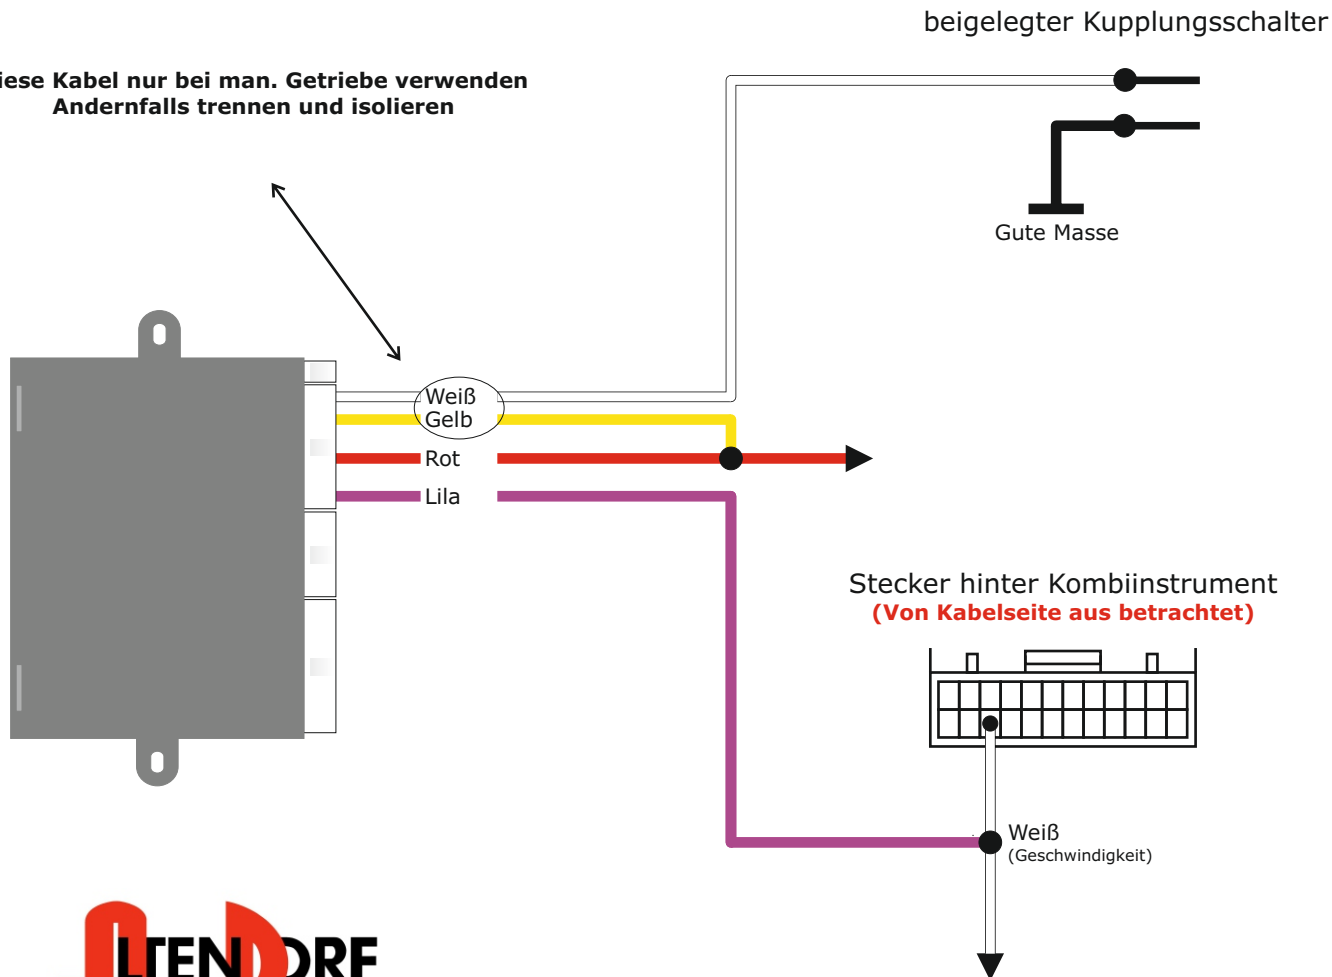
beigelegter Kupplungsschalter

iese Kabel nur bei man. Getriebe verwenden
Andernfalls trennen und isolieren

Gute Masse

Weiß
Gelb
Rot
Lila

Stecker hinter Kombiinstrument
(Von Kabelseite aus betrachtet)

Weiß
(Geschwindigkeit)

LTENDORF